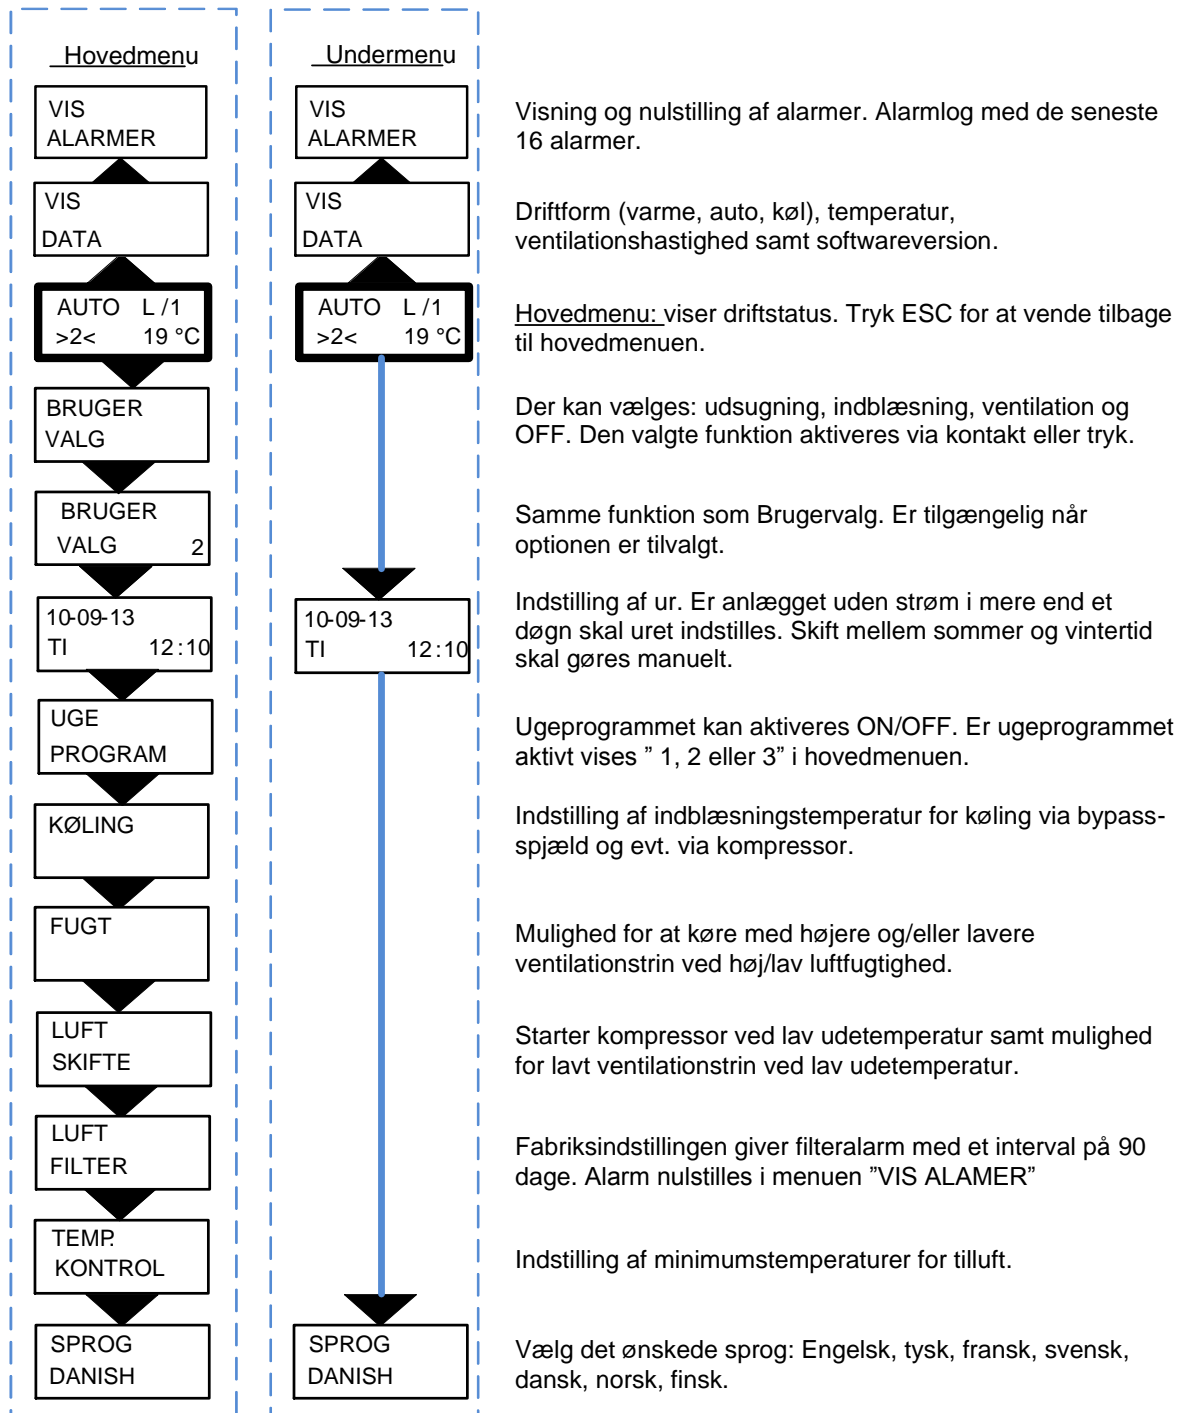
Hovedmenu

VIS ALARMER

VIS DATA

AUTO L /1
>2< 19 °C

BRUGER VALG

BRUGER VALG 2

10-09-13
TI 12:10

UGE PROGRAM

KØLING

FUGT

LUFT SKIFTE

LUFT FILTER

TEMP. KONTROL

SPROG DANISH

Undermenu

VIS ALARMER

VIS DATA

AUTO L /1
>2< 19 °C

10-09-13
TI 12:10

SPROG DANISH

Visning og nulstilling af alarmer. Alarmlog med de seneste 16 alarmer.

Driftform (varme, auto, køl), temperatur, ventilationshastighed samt softwareversion.

Hovedmenu: viser driftstatus. Tryk ESC for at vende tilbage til hovedmenuen.

Der kan vælges: udsugning, indblæsning, ventilation og OFF. Den valgte funktion aktiveres via kontakt eller tryk.

Samme funktion som Brugervalg. Er tilgængelig når optionen er tilvalgt.

Indstilling af ur. Er anlægget uden strøm i mere end et døgn skal uret indstilles. Skift mellem sommer og vintertid skal gøres manuelt.

Ugeprogrammet kan aktiveres ON/OFF. Er ugeprogrammet aktivt vises ” 1, 2 eller 3” i hovedmenuen.

Indstilling af indblæsningstemperatur for køling via bypass-spjæld og evt. via kompressor.

Mulighed for at køre med højere og/eller lavere ventilationstrin ved høj/lav luftfugtighed.

Starter kompressor ved lav udetemperatur samt mulighed for lavt ventilationstrin ved lav udetemperatur.

Fabriksindstillingen giver filteralarm med et interval på 90 dage. Alarm nulstilles i menuen ”VIS ALAMER”

Indstilling af minimumstemperaturer for tilluft.

Vælg det ønskede sprog: Engelsk, tysk, fransk, svensk, dansk, norsk, finsk.